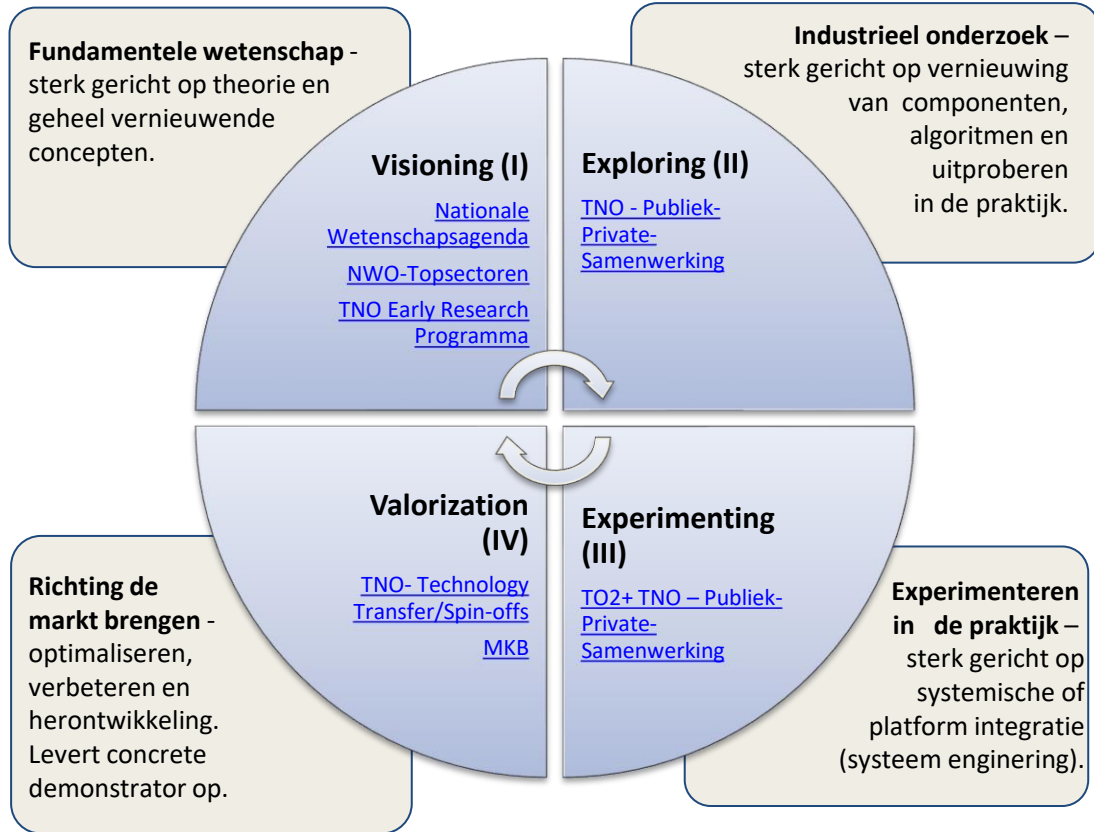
**Fundamentele wetenschap** - sterk gericht op theorie en geheel vernieuwende concepten.

**Industrieel onderzoek** – sterk gericht op vernieuwing van componenten, algoritmen en uitproberen in de praktijk.

**Visioning (I)**

Nationale Wetenschapsagenda

NWO-Topsectoren

TNO Early Research Programma

**Exploring (II)**

TNO - Publiek-Private-Samenwerking

**Valorization (IV)**

TNO- Technology Transfer/Spin-offs

MKB

**Experimenting (III)**

TO2+ TNO – Publiek-Private-Samenwerking

**Richting de markt brengen** - optimaliseren, verbeteren en herontwikkeling. Levert concrete demonstrator op.

**Experimenteren in de praktijk** – sterk gericht op systemische of platform integratie (systeem enginering).